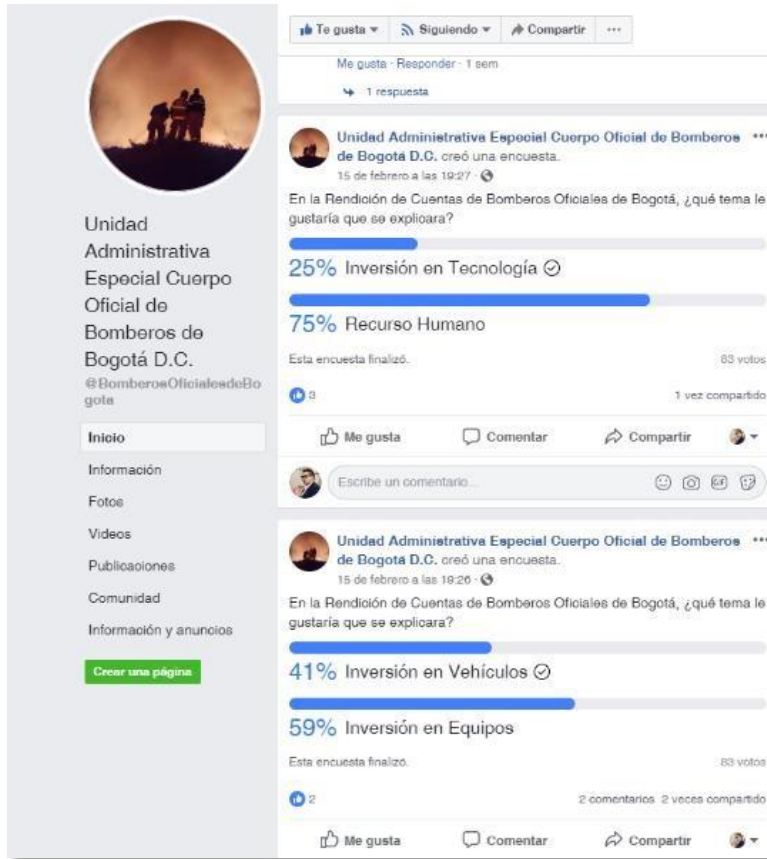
Te gusta ▾ Siguiendo ▾ Compartir ···

Me gusta · Responder · 1 sem

1 respuesta

Unidad Administrativa Especial Cuerpo Oficial de Bomberos de Bogotá D.C. creó una encuesta.
15 de febrero a las 19:27 ·

En la Rendición de Cuentas de Bomberos Oficiales de Bogotá, ¿qué tema le gustaría que se explicara?

25% Inversión en Tecnología

75% Recurso Humano

Esta encuesta finalizó. 83 votos

3

1 vez compartido

Me gusta Comentar Compartir

Escribe un comentario...

Unidad Administrativa Especial Cuerpo Oficial de Bomberos de Bogotá D.C. creó una encuesta.
15 de febrero a las 19:26 ·

En la Rendición de Cuentas de Bomberos Oficiales de Bogotá, ¿qué tema le gustaría que se explicara?

41% Inversión en Vehículos

59% Inversión en Equipos

Esta encuesta finalizó. 83 votos

2

2 comentarios 2 veces compartido

Me gusta Comentar Compartir

Unidad Administrativa Especial Cuerpo Oficial de Bomberos de Bogotá D.C.
@BomberosOficialesdeBogota

Inicio
Información
Fotos
Videos
Publicaciones
Comunidad
Información y anuncios

Crear una página